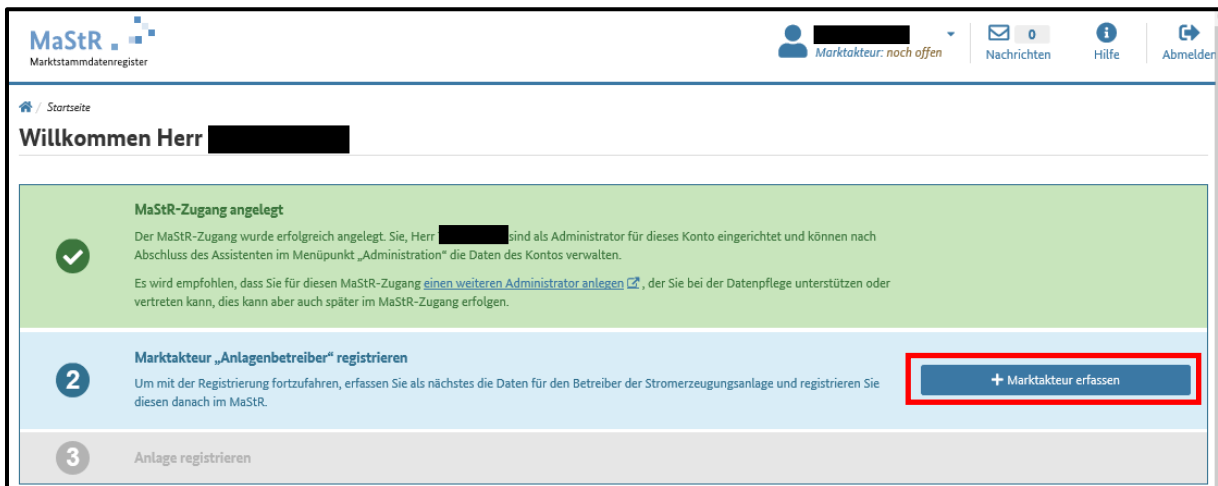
MaStR
Marktstammdatenregister

Marktakteur: noch offen

0
Nachrichten

Hilfe

Abmelden

Startseite

Willkommen Herr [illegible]

MaStR-Zugang angelegt

Der MaStR-Zugang wurde erfolgreich angelegt. Sie, Herr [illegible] sind als Administrator für dieses Konto eingerichtet und können nach Abschluss des Assistenten im Menüpunkt „Administration" die Daten des Kontos verwalten.

Es wird empfohlen, dass Sie für diesen MaStR-Zugang einen weiteren Administrator anlegen, der Sie bei der Datenpflege unterstützen oder vertreten kann, dies kann aber auch später im MaStR-Zugang erfolgen.

2

Marktakteur „Anlagenbetreiber" registrieren

Um mit der Registrierung fortzufahren, erfassen Sie als nächstes die Daten für den Betreiber der Stromerzeugungsanlage und registrieren Sie diesen danach im MaStR.

+ Marktakteur erfassen

3

Anlage registrieren